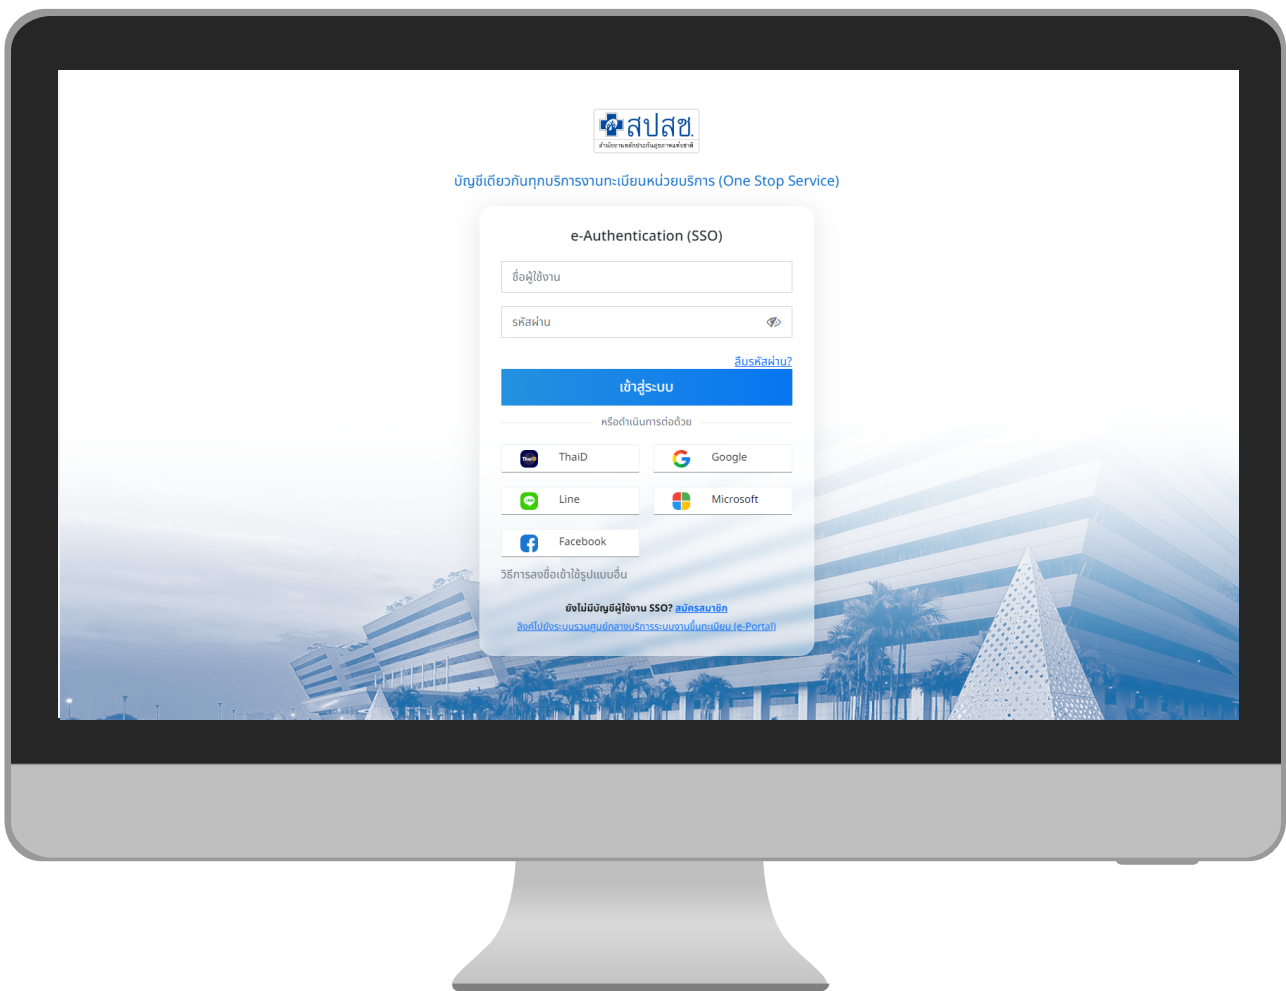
สปสช.
สำนักงานหลักประกันสุขภาพแห่งชาติ

บัญชีเดียวกันทุกบริการงานทะเบียนหน่วยบริการ (One Stop Service)

e-Authentication (SSO)

ชื่อผู้ใช้งาน

รหัสผ่าน

ลืมรหัสผ่าน?

เข้าสู่ระบบ

หรือดำเนินการต่อด้วย

ThaiD
Google
Line
Microsoft
Facebook

วิธีการลงชื่อเข้าใช้รูปแบบอื่น

ยังไม่มีบัญชีผู้ใช้งาน SSO? สมัครสมาชิก

ลิงค์ไปยังระบบรวมศูนย์กลางบริการระบบงานขึ้นทะเบียน (e-Portal)